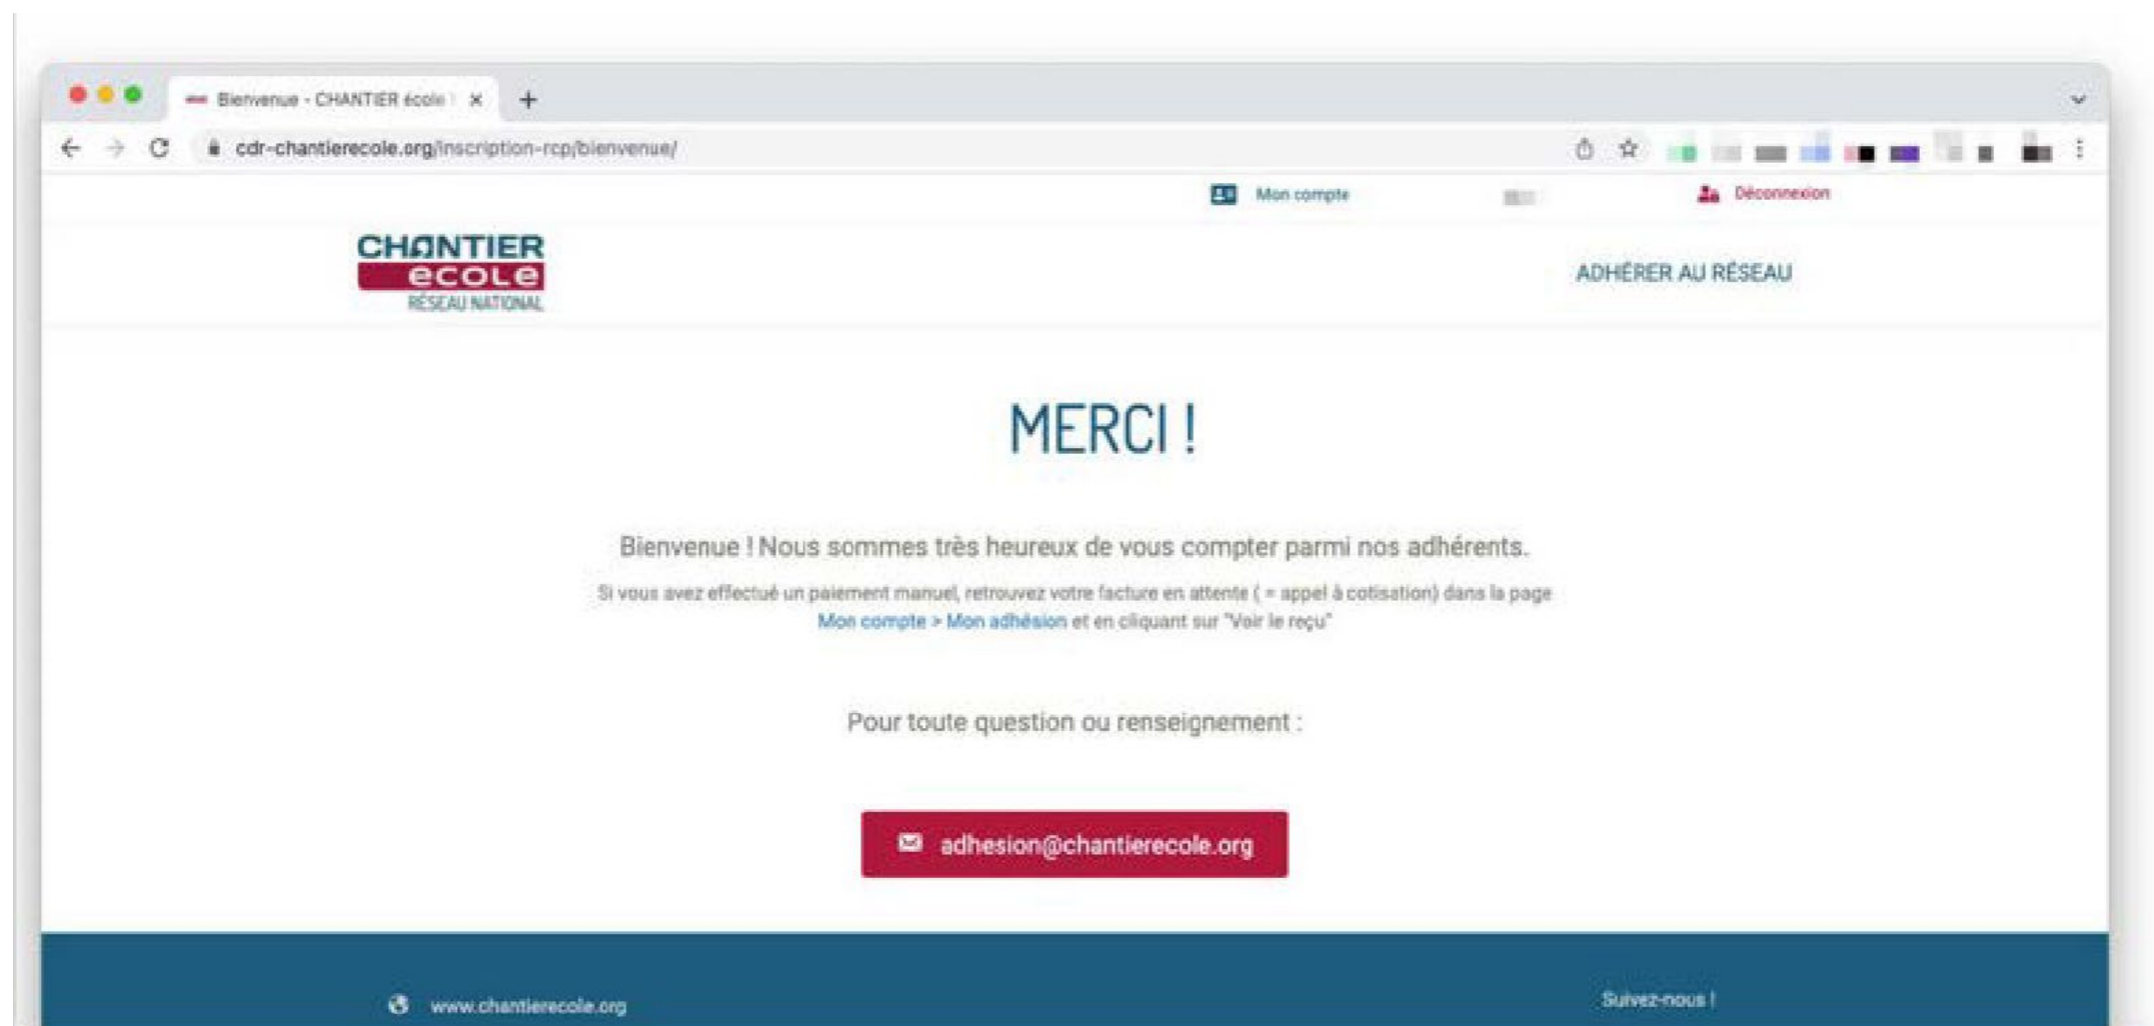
Bienvenue - CHANTIER école

cdr-chantierecole.org/inscription-rcp/bienvenue/

Mon compte

Déconnexion

CHANTIER ecole RÉSEAU NATIONAL

ADHÉRER AU RÉSEAU

MERCI !

Bienvenue ! Nous sommes très heureux de vous compter parmi nos adhérents.

Si vous avez effectué un paiement manuel, retrouvez votre facture en attente ( = appel à cotisation) dans la page Mon compte > Mon adhésion et en cliquant sur "Voir le reçu"

Pour toute question ou renseignement :

adhesion@chantierecole.org

www.chantierecole.org

Suivez-nous !